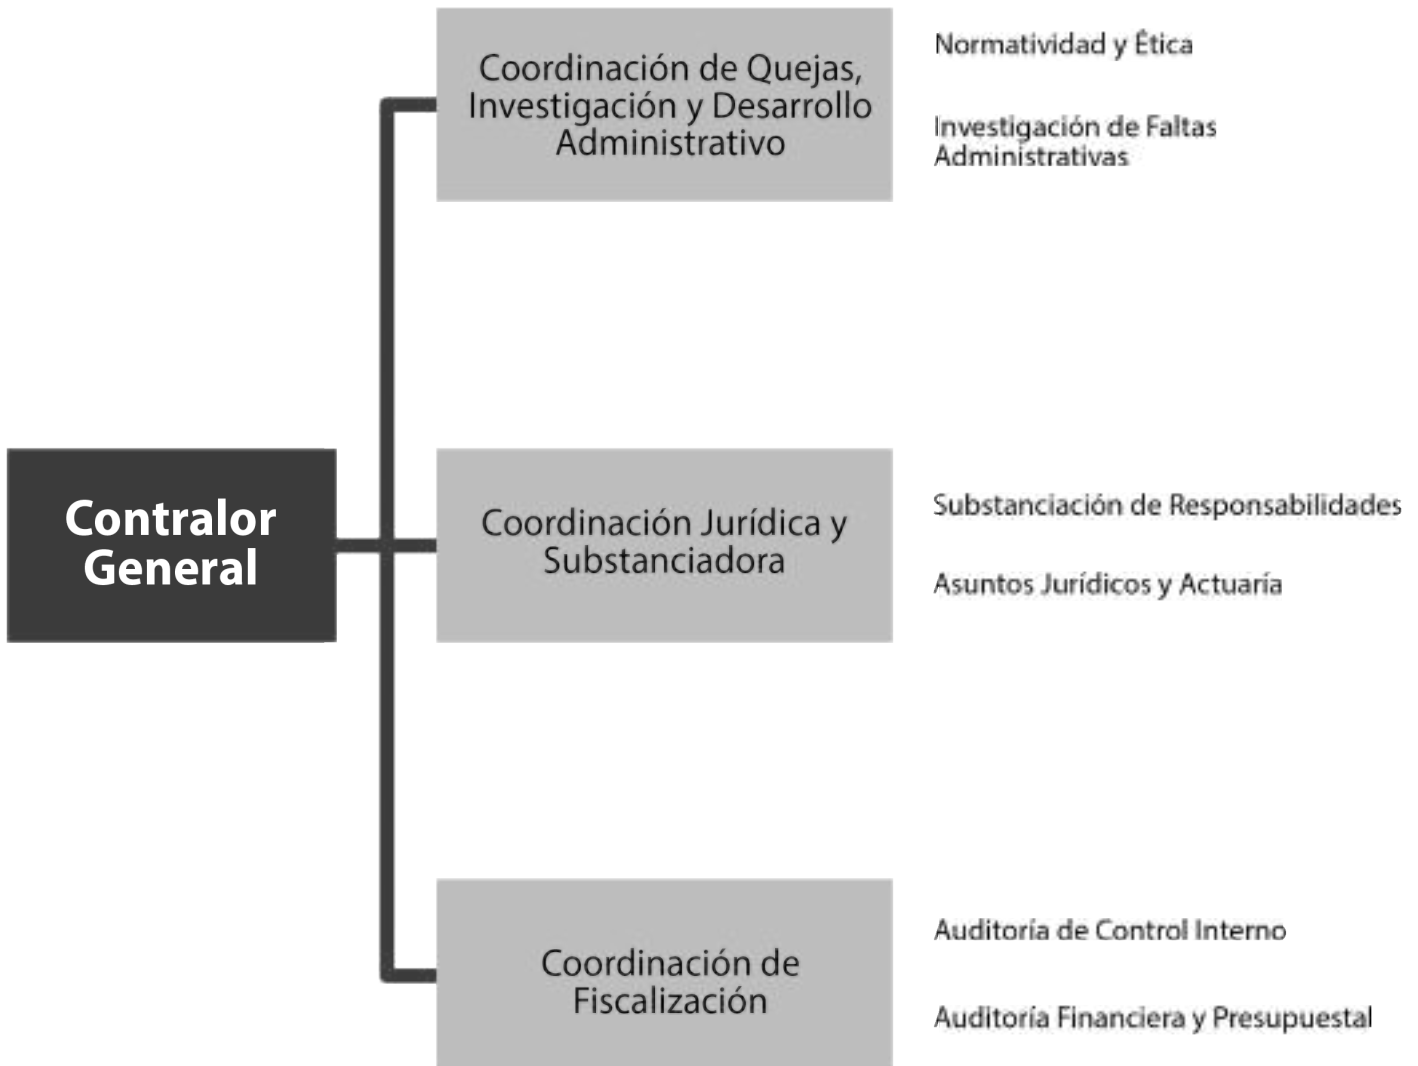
Contralor General

Coordinación de Quejas, Investigación y Desarrollo Administrativo

Normatividad y Ética

Investigación de Faltas Administrativas

Coordinación Jurídica y Substanciadora

Substanciación de Responsabilidades

Asuntos Jurídicos y Actuaría

Coordinación de Fiscalización

Auditoría de Control Interno

Auditoría Financiera y Presupuestal